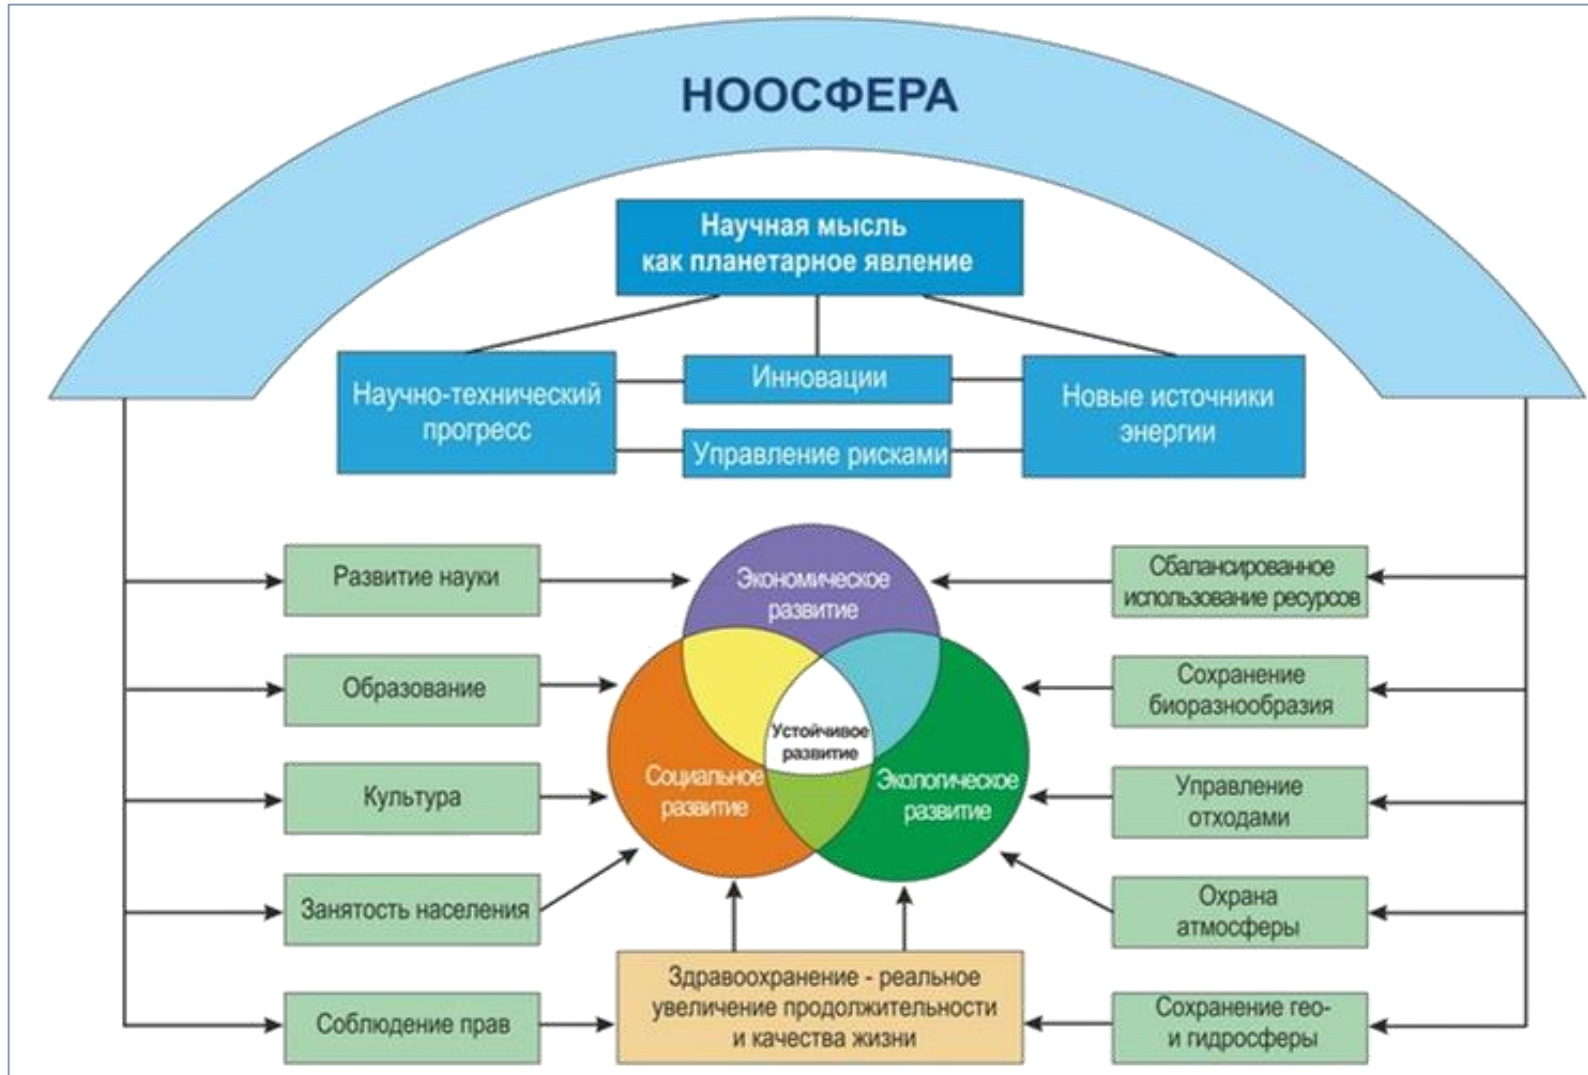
НООСФЕРА

Научная мысль как планетарное явление

Научно-технический прогресс

Инновации

Управление рисками

Новые источники энергии

Развитие науки

Образование

Культура

Занятость населения

Соблюдение прав

Экономическое развитие

Социальное развитие

Устойчивое развитие

Экологическое развитие

Сбалансированное использование ресурсов

Сохранение биоразнообразия

Управление отходами

Охрана атмосферы

Сохранение гео- и гидросферы

Здравоохранение - реальное увеличение продолжительности и качества жизни